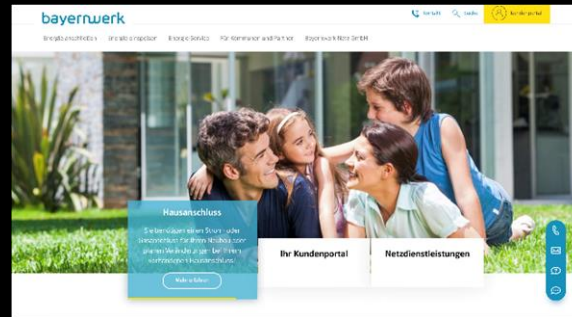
bayernwerk

Kontakt Suche Kundenportal

Energieanschließen Energie erzeugen Energie Service Für Kommunen und Partner Bayernwerk Netz GmbH

Hausanschluss

Sie benötigen einen Strom- oder Gasanschluss für Ihren Neubau oder einen Wechsel? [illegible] Hausanschluss!

Mehr erfahren

Ihr Kundenportal

Netzdienstleistungen